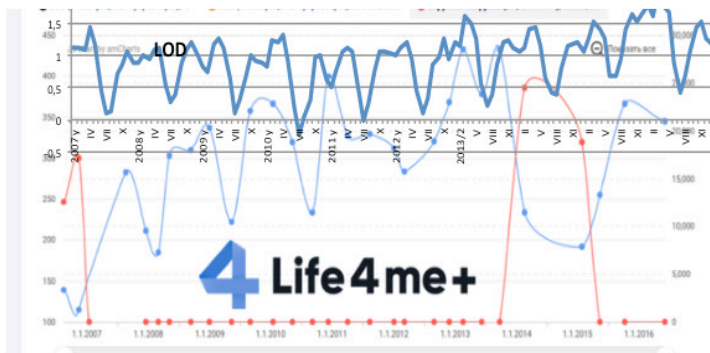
1,5
450
1
400
0,5
350
0
LOD
by amCharts
Показать все
2007 у
IV
VII
X
2008 у
IV
VII
X
2009 у
IV
VII
X
2010 у
IV
VII
X
2011 у
IV
VII
X
2012 у
IV
VII
X
2013/2
V
VIII
XI
II
V
VIII
XI
II
V
VIII
XI
II
V
VIII
300
250
200
150
100
1.1.2007
1.1.2008
1.1.2009
1.1.2010
1.1.2011
1.1.2012
1.1.2013
1.1.2014
1.1.2015
1.1.2016
20,000
15,000
10,000
5,000
0
Life 4 me+